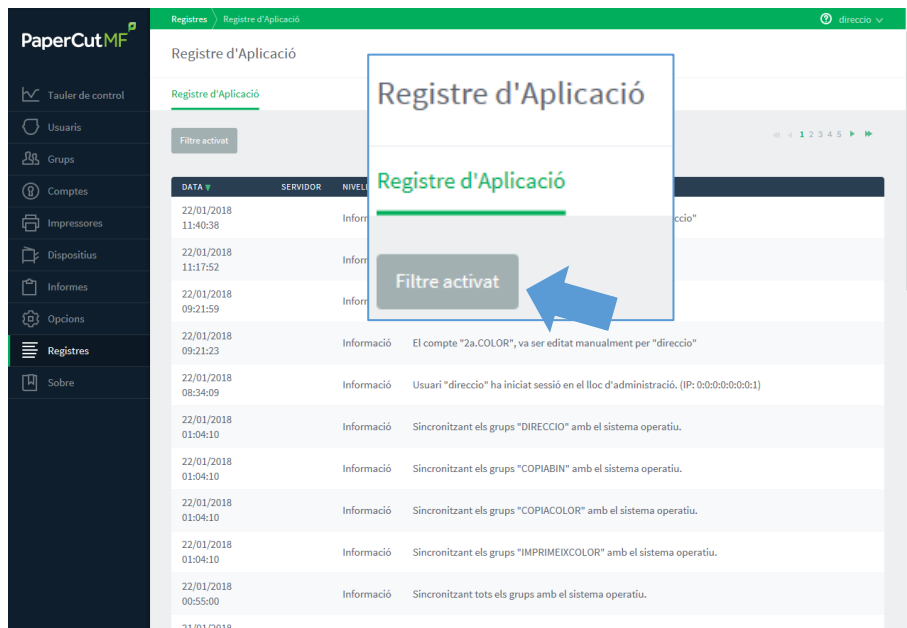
PaperCut MF

Tauler de control
Usuaris
Grups
Comptes
Impressores
Dispositius
Informes
Opcions
Registres
Sobre

Registres 〉 Registre d'Aplicació

direccio

Registre d'Aplicació

Registre d'Aplicació

Filtre activat

1 2 3 4 5

Registre d'Aplicació

Registre d'Aplicació

Filtre activat

| DATA | SERVIDOR | NIVELL | |
|---|---|---|---|
| 22/01/2018 11:40:38 | | Informació | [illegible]ccio" |
| 22/01/2018 11:17:52 | | Inform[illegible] | |
| 22/01/2018 09:21:59 | | Inform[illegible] | |
| 22/01/2018 09:21:23 | | Informació | El compte "2a.COLOR", va ser editat manualment per "direccio" |
| 22/01/2018 08:34:09 | | Informació | Usuari "direccio" ha iniciat sessió en el lloc d'administració. (IP: 0:0:0:0:0:0:0:1) |
| 22/01/2018 01:04:10 | | Informació | Sincronitzant els grups "DIRECCIO" amb el sistema operatiu. |
| 22/01/2018 01:04:10 | | Informació | Sincronitzant els grups "COPIABIN" amb el sistema operatiu. |
| 22/01/2018 01:04:10 | | Informació | Sincronitzant els grups "COPIACOLOR" amb el sistema operatiu. |
| 22/01/2018 01:04:10 | | Informació | Sincronitzant els grups "IMPRIMEIXCOLOR" amb el sistema operatiu. |
| 22/01/2018 00:55:00 | | Informació | Sincronitzant tots els grups amb el sistema operatiu. |
| 21/01/2018 | | | |